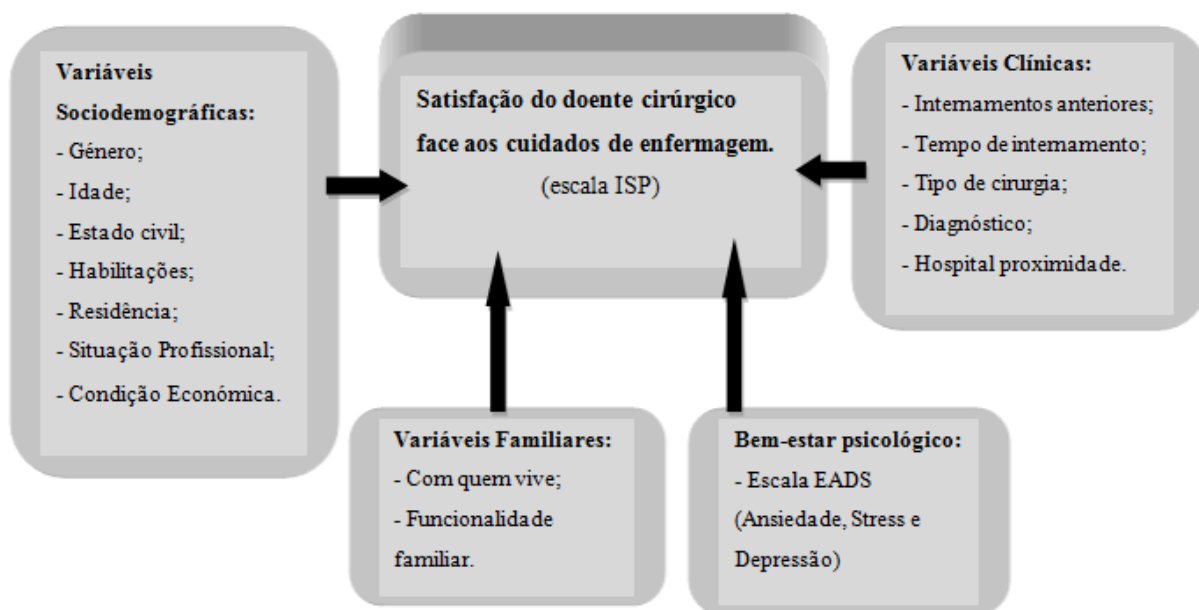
Variáveis Sociodemográficas:
- Género;
- Idade;
- Estado civil;
- Habilitações;
- Residência;
- Situação Profissional;
- Condição Económica.

Satisfação do doente cirúrgico face aos cuidados de enfermagem.
(escala ISP)

Variáveis Clínicas:
- Internamentos anteriores;
- Tempo de internamento;
- Tipo de cirurgia;
- Diagnóstico;
- Hospital proximidade.

Variáveis Familiares:
- Com quem vive;
- Funcionalidade familiar.

Bem-estar psicológico:
- Escala EADS (Ansiedade, Stress e Depressão)